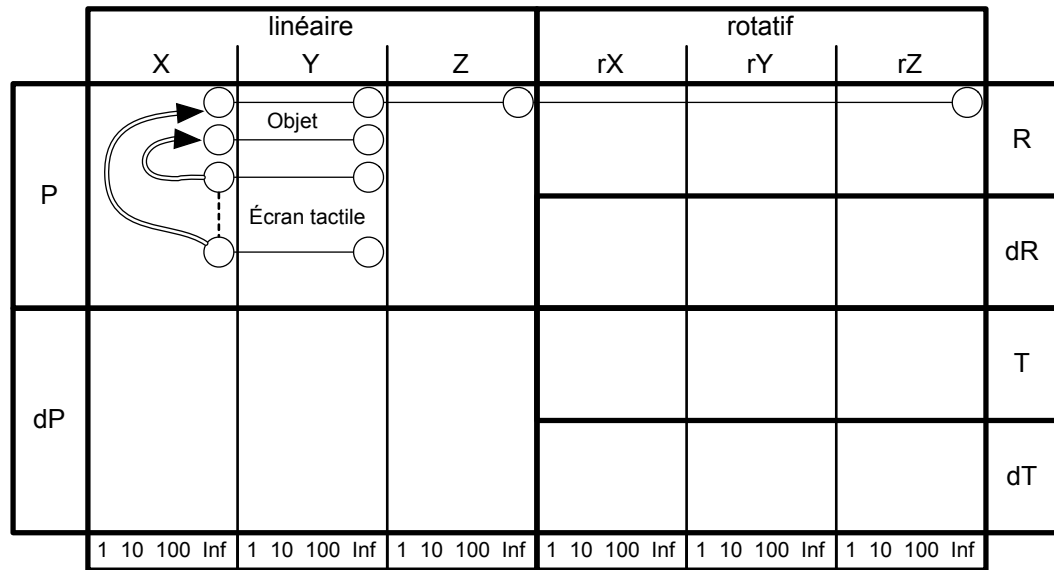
| | linéaire | | | rotatif | | | |
|---|---|---|---|---|---|---|---|
| | X | Y | Z | rX | rY | rZ | |
| P | | Objet<br>Écran tactile | | | | | R |
| | | | | | | | dR |
| dP | | | | | | | T |
| | | | | | | | dT |
| | 1 10 100 Inf | 1 10 100 Inf | 1 10 100 Inf | 1 10 100 Inf | 1 10 100 Inf | 1 10 100 Inf | |